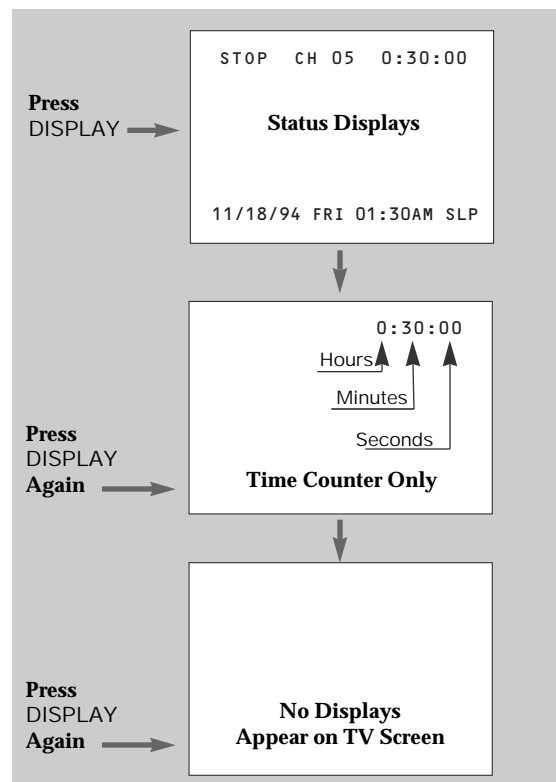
Press
DISPLAY

STOP CH 05 0:30:00

Status Displays

11/18/94 FRI 01:30AM SLP

0:30:00

Hours

Minutes

Seconds

Press
DISPLAY
Again

Time Counter Only

Press
DISPLAY
Again

No Displays
Appear on TV Screen